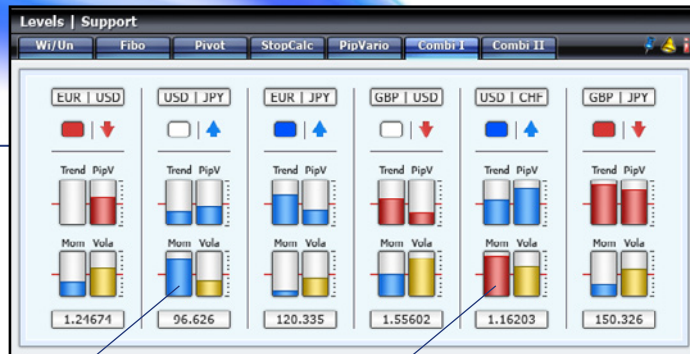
Levels | Support

Wi/Un | Fibo | Pivot | StopCalc | PipVario | Combi I | Combi II

EUR | USD
Trend PipV
Mom Vola
1.24674

USD | JPY
Trend PipV
Mom Vola
96.626

EUR | JPY
Trend PipV
Mom Vola
120.335

GBP | USD
Trend PipV
Mom Vola
1.55602

USD | CHF
Trend PipV
Mom Vola
1.16203

GBP | JPY
Trend PipV
Mom Vola
150.326